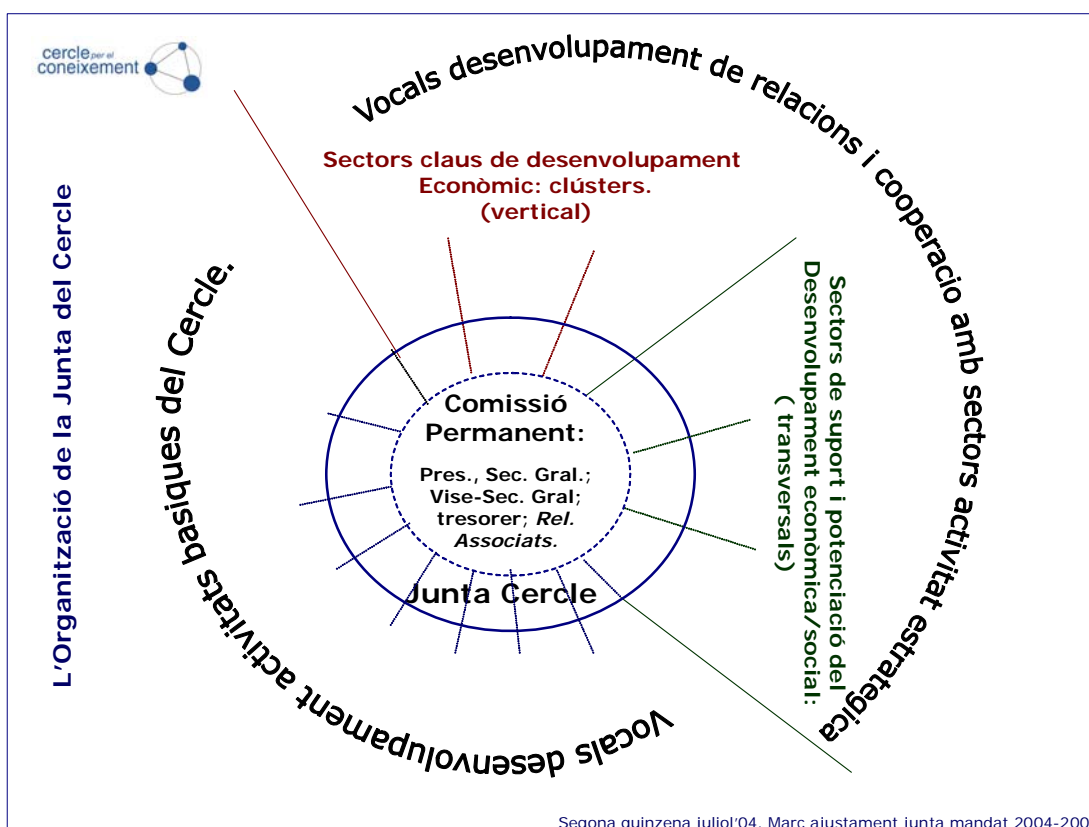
cercle per el coneixement

L'Organització de la Junta del Cercle

Vocals desenvolupament de relacions i cooperacio amb sectors activitat estrategica

Sectors claus de desenvolupament Econòmic: clústers. (vertical)

Sectors de suport i potenciació del Desenvolupament econòmica/social: ( transversals)

Comissió Permanent:

Pres., Sec. Gral.; Vise-Sec. Gral; tresorer; *Rel. Associats.*

Junta Cercle

Vocals desenvolupament activitats basiques del Cercle.

Segona quinzena juliol'04. Marc ajustament junta mandat 2004-200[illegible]